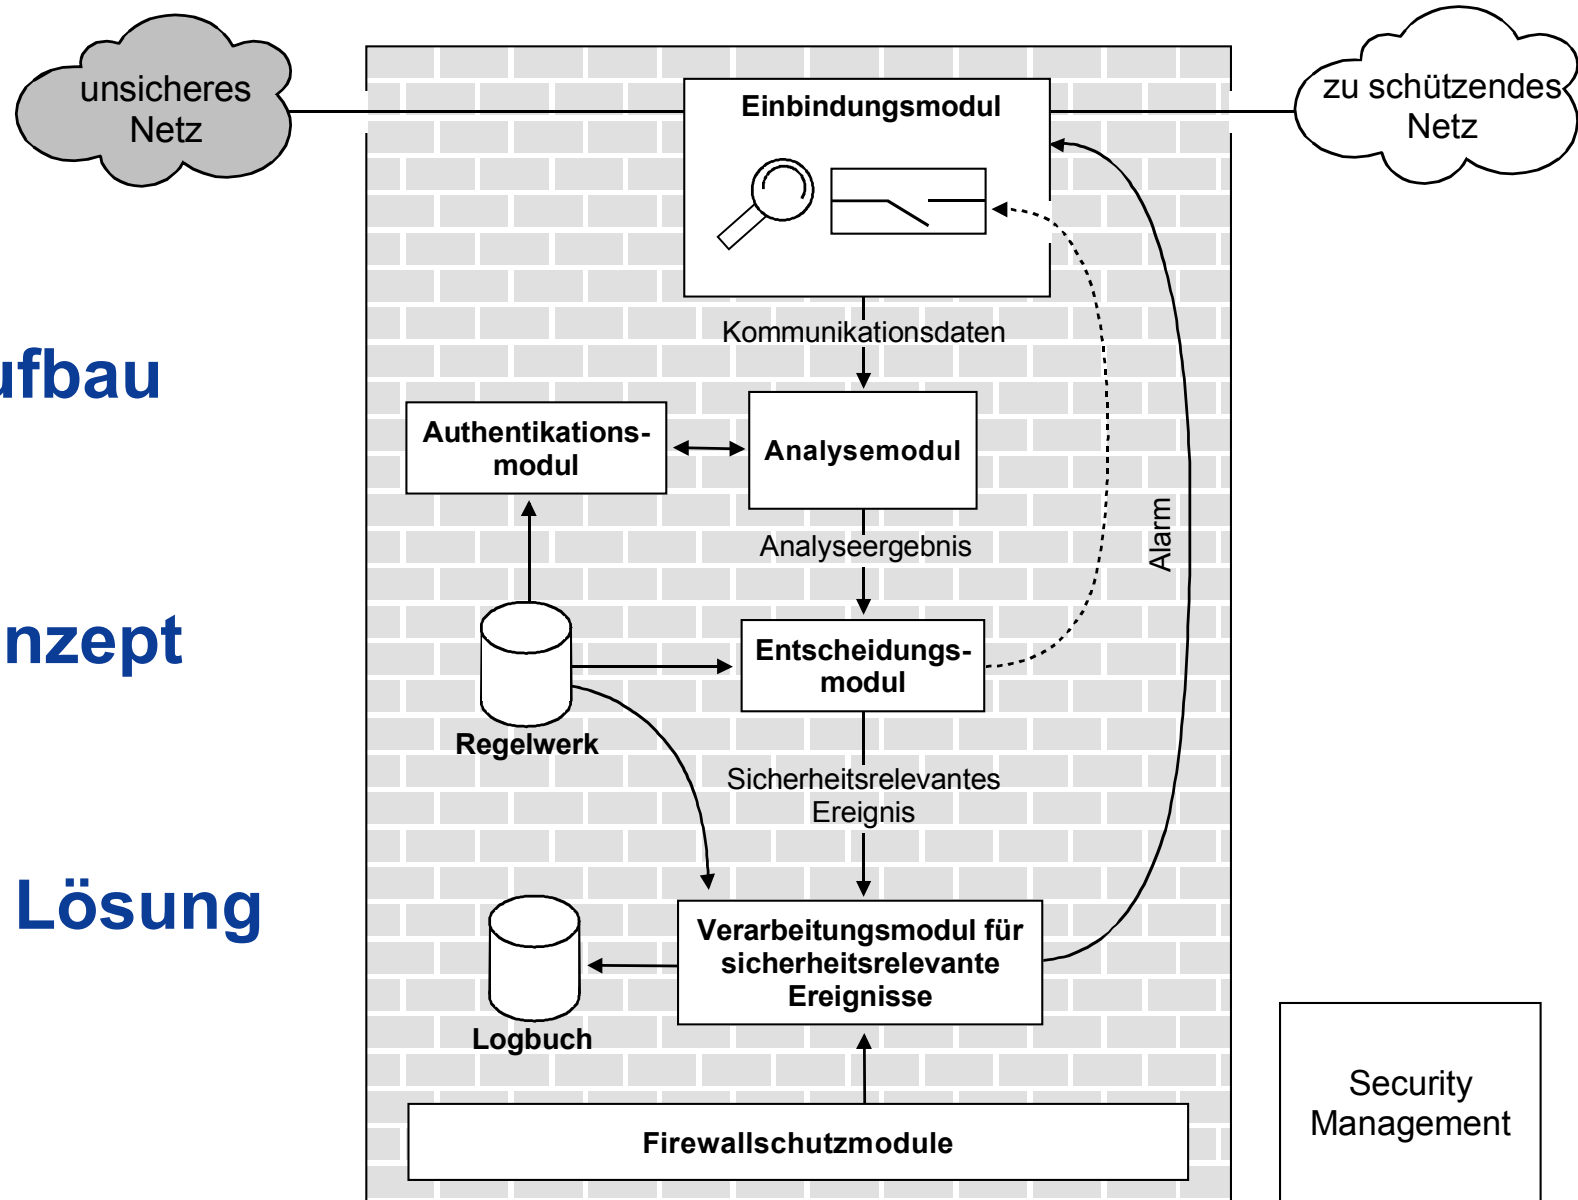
unsicheres Netz

zu schützendes Netz

Einbindungsmodul

ufbau

nzept

Lösung

Kommunikationsdaten

Authentikations-modul

Analysemodul

Analyseergebnis

Alarm

Entscheidungs-modul

Regelwerk

Sicherheitsrelevantes Ereignis

Verarbeitungsmodul für sicherheitsrelevante Ereignisse

Logbuch

Firewallschutzmodule

Security Management